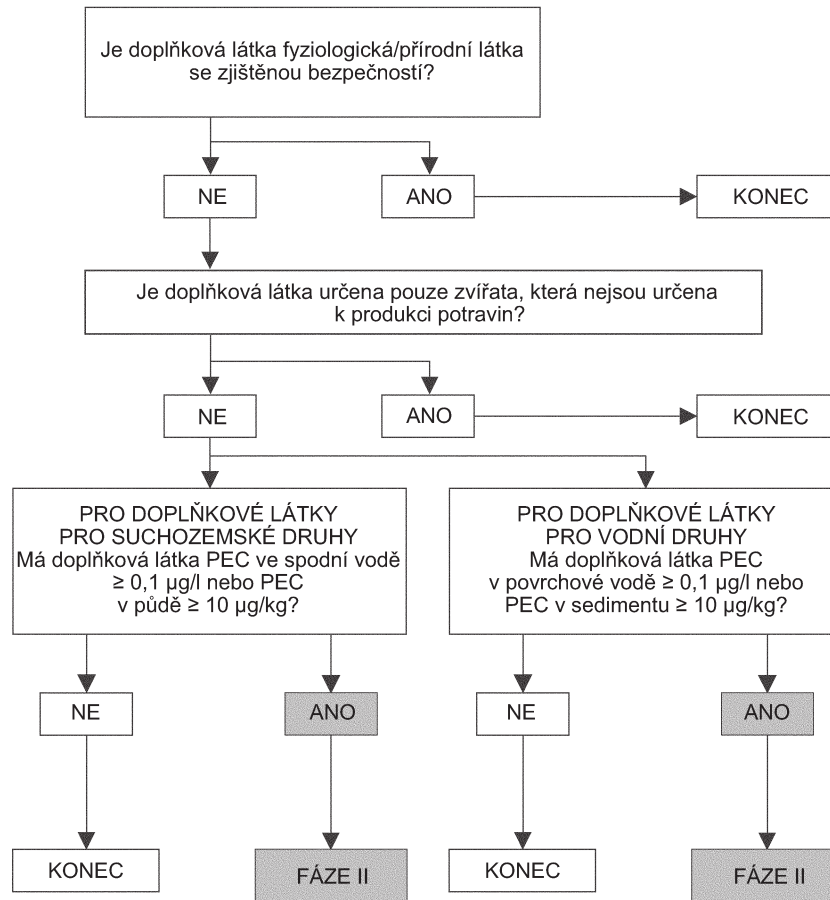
Je doplňková látka fyziologická/přírodní látka se zjištěnou bezpečností?

NE

ANO

KONEC

Je doplňková látka určena pouze zvířata, která nejsou určena k produkci potravin?

NE

ANO

KONEC

PRO DOPLŇKOVÉ LÁTKY PRO SUCHOZEMSKÉ DRUHY Má doplňková látka PEC ve spodní vodě $\geq 0,1$ µg/l nebo PEC v půdě $\geq 10$ µg/kg?

PRO DOPLŇKOVÉ LÁTKY PRO VODNÍ DRUHY Má doplňková látka PEC v povrchové vodě $\geq 0,1$ µg/l nebo PEC v sedimentu $\geq 10$ µg/kg?

NE

ANO

NE

ANO

KONEC

FÁZE II

KONEC

FÁZE II